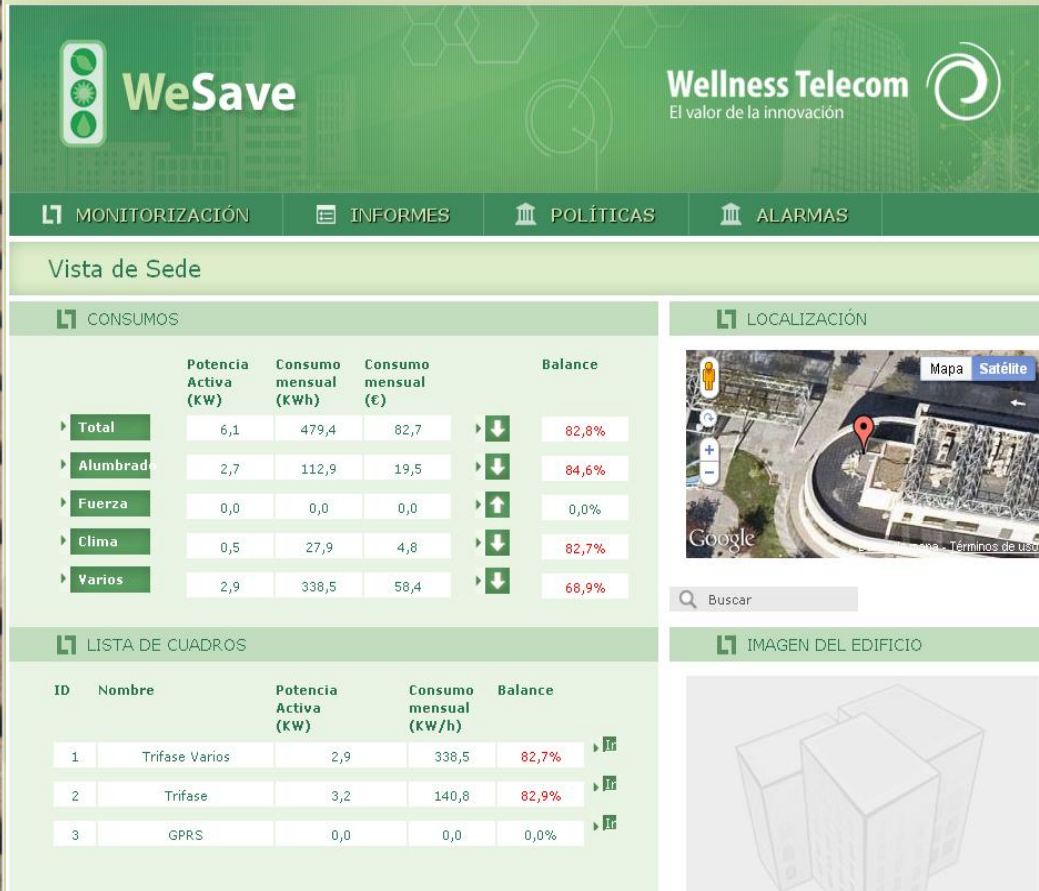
WeSave

Wellness Telecom
El valor de la innovación

MONITORIZACIÓN | INFORMES | POLÍTICAS | ALARMAS

Vista de Sede

CONSUMOS

| | Potencia Activa (KW) | Consumo mensual (KWh) | Consumo mensual (€) | | Balance |
|---|---|---|---|---|---|
| Total | 6,1 | 479,4 | 82,7 | | 82,8% |
| Alumbrado | 2,7 | 112,9 | 19,5 | | 84,6% |
| Fuerza | 0,0 | 0,0 | 0,0 | | 0,0% |
| Clima | 0,5 | 27,9 | 4,8 | | 82,7% |
| Varios | 2,9 | 338,5 | 58,4 | | 68,9% |

LOCALIZACIÓN

Mapa Satélite

Google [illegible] Términos de uso

Buscar

LISTA DE CUADROS

| ID | Nombre | Potencia Activa (KW) | Consumo mensual (KW/h) | Balance | |
|---|---|---|---|---|---|
| 1 | Trifase Varios | 2,9 | 338,5 | 82,7% | Ir |
| 2 | Trifase | 3,2 | 140,8 | 82,9% | Ir |
| 3 | GPRS | 0,0 | 0,0 | 0,0% | Ir |

IMAGEN DEL EDIFICIO